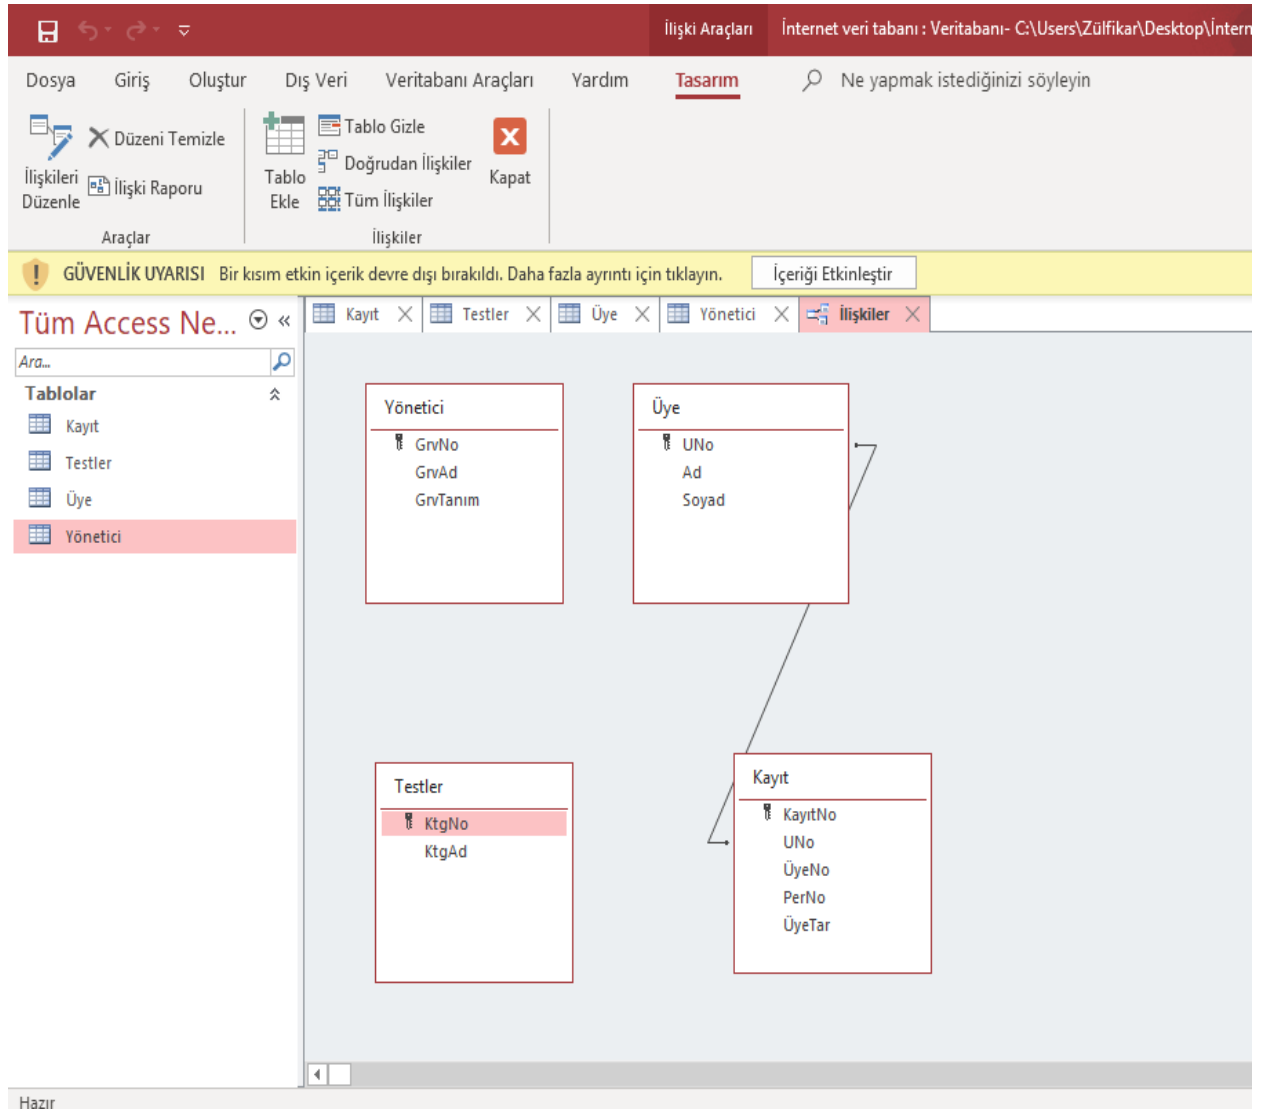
İlişki Araçları İnternet veri tabanı : Veritabanı- C:\Users\Zülfikar\Desktop\İntern

Dosya Giriş Oluştur Dış Veri Veritabanı Araçları Yardım Tasarım Ne yapmak istediğinizi söyleyin

İlişkileri Düzenle
Düzeni Temizle
İlişki Raporu
Araçlar

Tablo Ekle
Tablo Gizle
Doğrudan İlişkiler
Tüm İlişkiler
Kapat
İlişkiler

GÜVENLİK UYARISI Bir kısım etkin içerik devre dışı bırakıldı. Daha fazla ayrıntı için tıklayın. İçeriği Etkinleştir

Tüm Access Ne...
Ara...
Tablolar
Kayıt
Testler
Üye
Yönetici

Kayıt Testler Üye Yönetici İlişkiler

Yönetici
GrvNo
GrvAd
GrvTanım

Üye
UNo
Ad
Soyad

Testler
KtgNo
KtgAd

Kayıt
KayıtNo
UNo
ÜyeNo
PerNo
ÜyeTar

Hazır